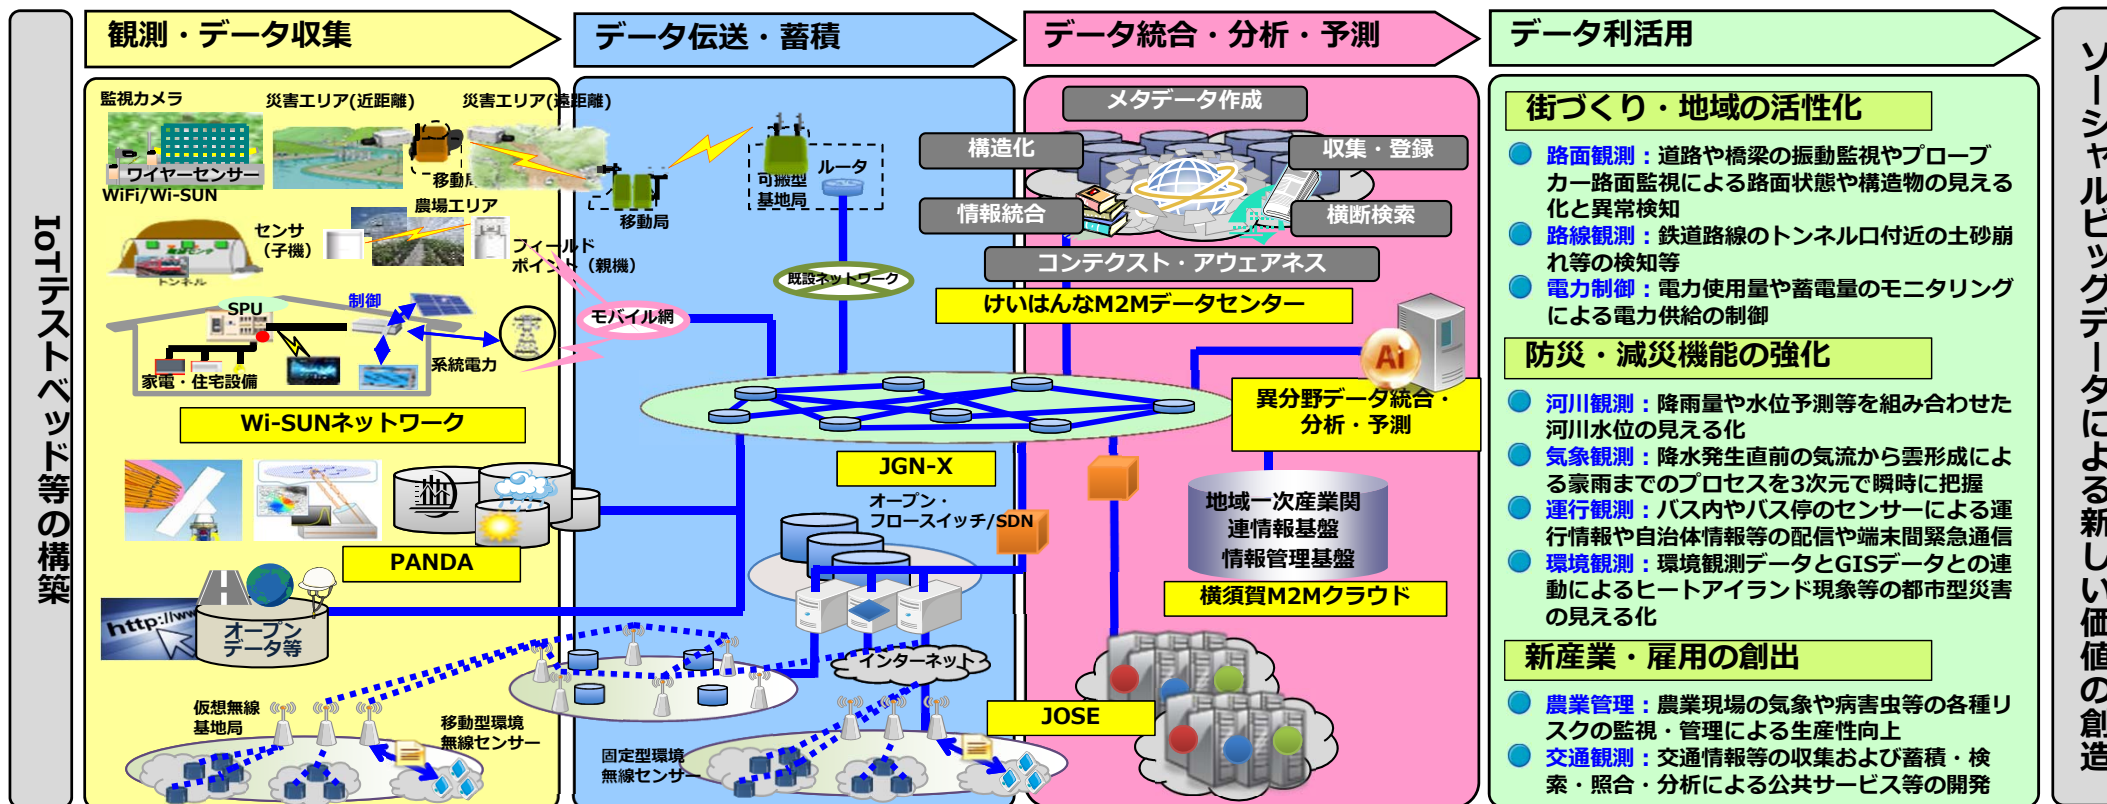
IoTテストベッド等の構築

観測・データ収集

データ伝送・蓄積

データ統合・分析・予測

データ利活用

ソーシャルビッグデータによる新しい価値の創造

監視カメラ
災害エリア(近距離)
災害エリア(遠距離)
ワイヤーセンサー
WiFi/Wi-SUN
移動局
移動局
可搬型基地局
ルータ
農場エリア
センサ(子機)
フィールドポイント(親機)
トンネル
SPU
制御
系統電力
家電・住宅設備
Wi-SUNネットワーク
モバイル網
既設ネットワーク
PANDA
JGN-X
オープン・フロースイッチ/SDN
オープンデータ等
http://www
インターネット
仮想無線基地局
移動型環境無線センサー
固定型環境無線センサー
JOSE

メタデータ作成
構造化
収集・登録
情報統合
横断検索
コンテクスト・アウェアネス
けいはんなM2Mデータセンター
異分野データ統合・分析・予測
地域一次産業関連情報基盤
情報管理基盤
横須賀M2Mクラウド

街づくり・地域の活性化
路面観測：道路や橋梁の振動監視やプローブカー路面監視による路面状態や構造物の見える化と異常検知
路線観測：鉄道路線のトンネル口付近の土砂崩れ等の検知等
電力制御：電力使用量や蓄電量のモニタリングによる電力供給の制御

防災・減災機能の強化
河川観測：降雨量や水位予測等を組み合わせた河川水位の見える化
気象観測：降水発生直前の気流から雲形成による豪雨までのプロセスを3次元で瞬時に把握
運行観測：バス内やバス停のセンサーによる運行情報や自治体情報等の配信や端末間緊急通信
環境観測：環境観測データとGISデータとの連動によるヒートアイランド現象等の都市型災害の見える化

新産業・雇用の創出
農業管理：農業現場の気象や病害虫等の各種リスクの監視・管理による生産性向上
交通観測：交通情報等の収集および蓄積・検索・照合・分析による公共サービス等の開発